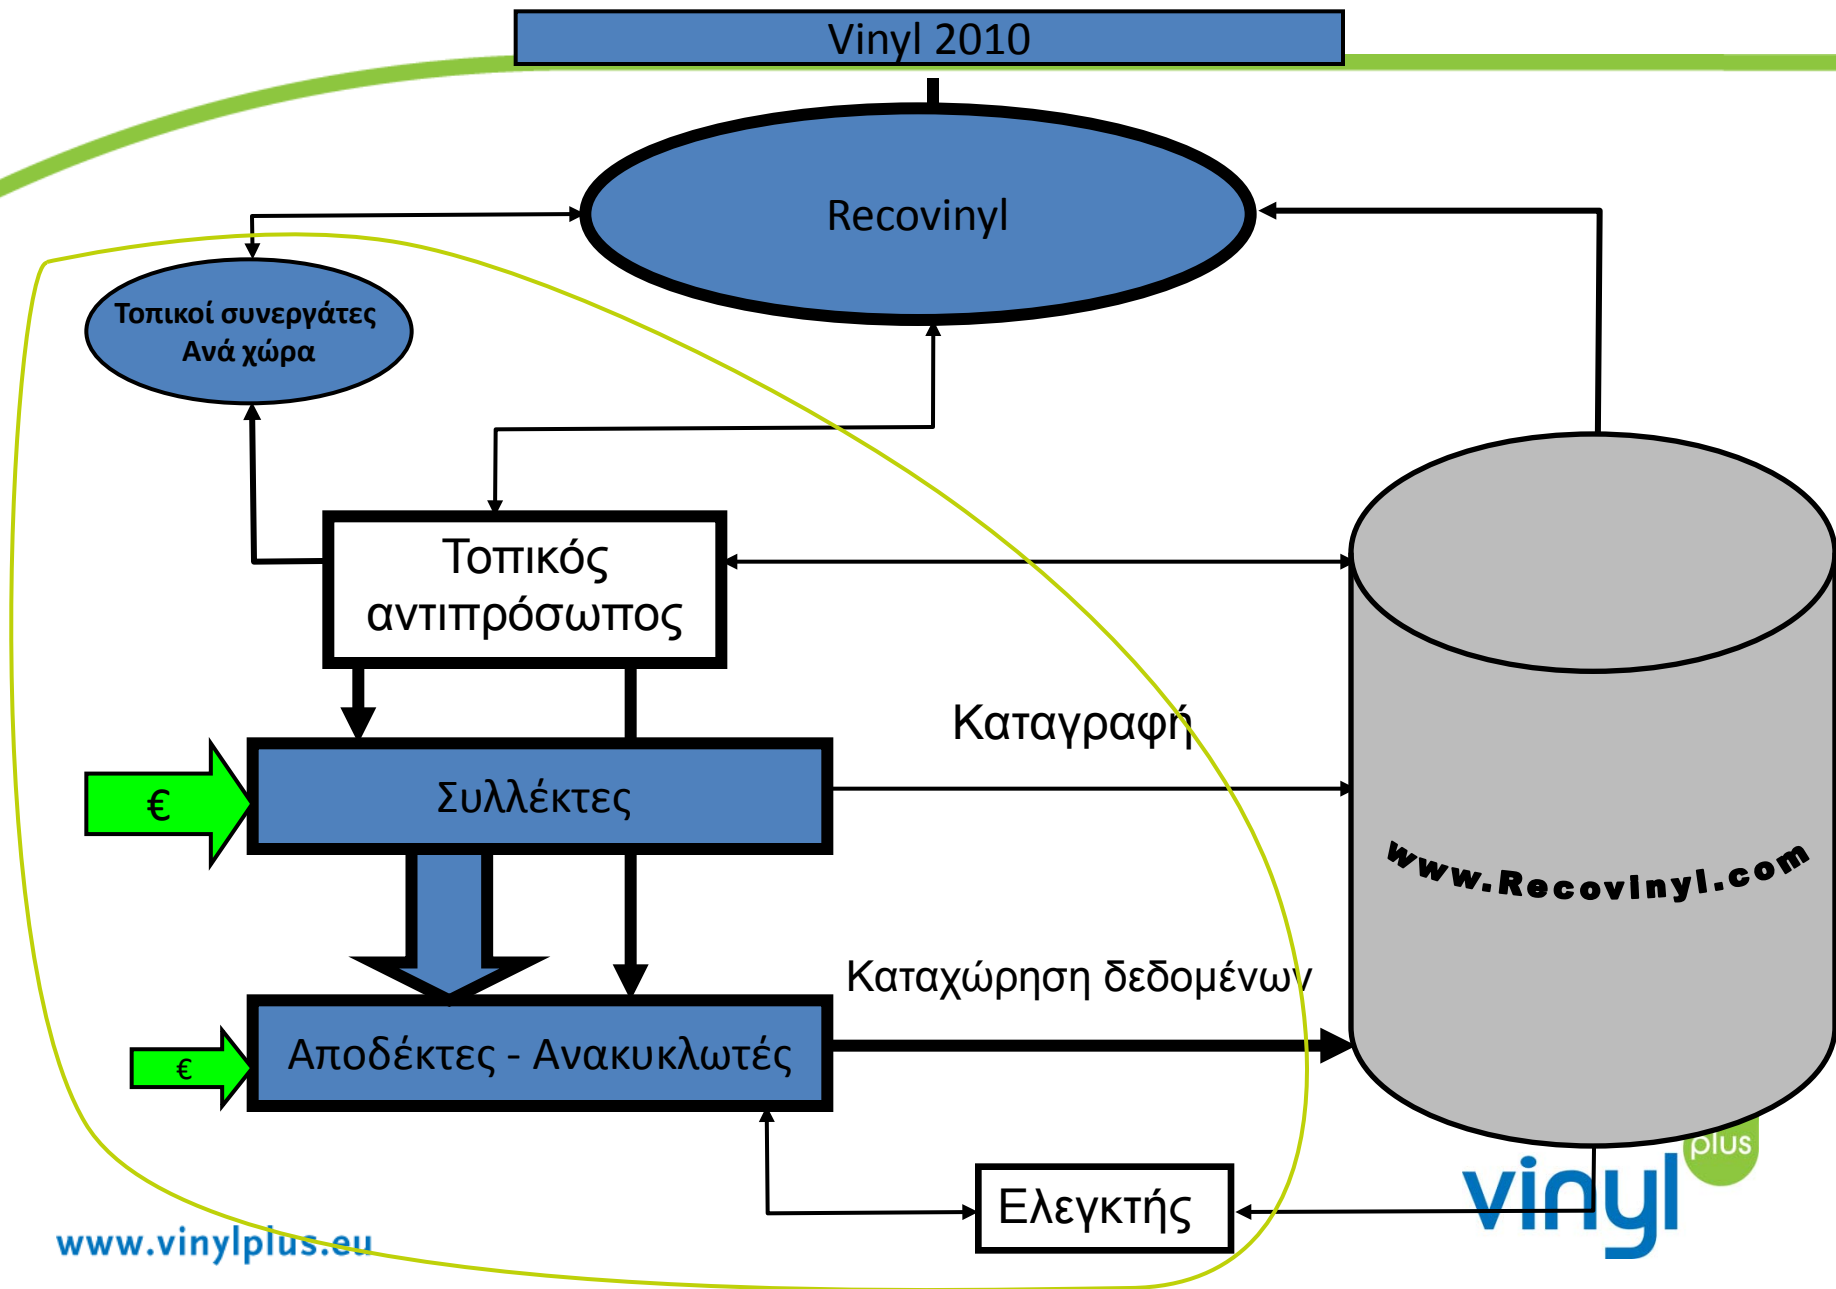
Vinyl 2010

Recovinyl

Τοπικοί συνεργάτες
Ανά χώρα

Τοπικός αντιπρόσωπος

Καταγραφή

€

Συλλέκτες

www.Recovinyl.com

Καταχώρηση δεδομένων

€

Αποδέκτες - Ανακυκλωτές

Ελεγκτής

vinyl plus

www.vinylplus.eu